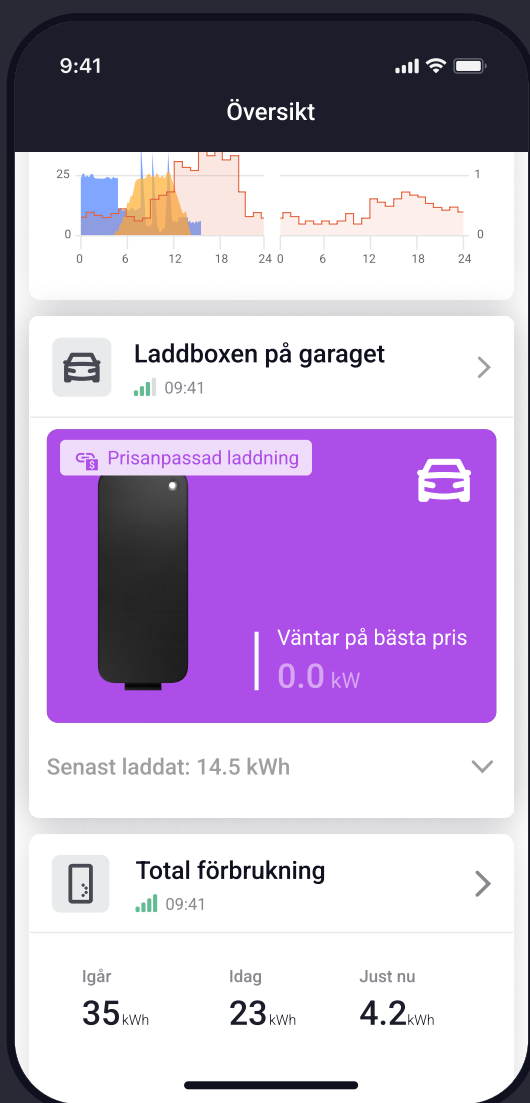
9:41

Översikt

25
0
0 6 12 18 24

1
0
0 6 12 18 24

Laddboxen på garaget
09:41

Prisanpassad laddning

Väntar på bästa pris
0.0 kW

Senast laddat: 14.5 kWh

Total förbrukning
09:41

Igår
35kWh

Idag
23kWh

Just nu
4.2kWh